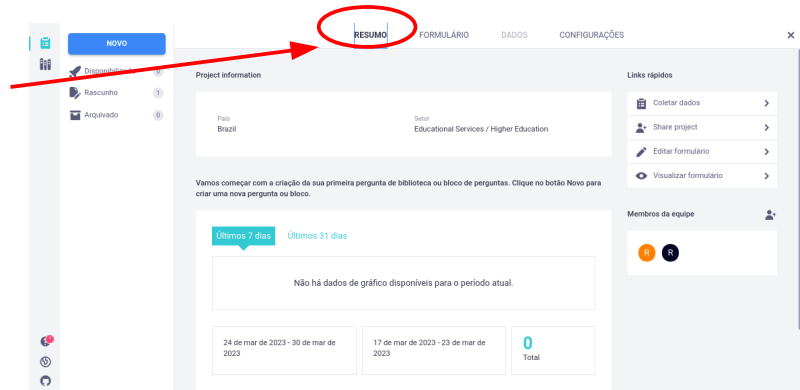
NOVO

Disponibiliz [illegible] 0
Rascunho 1
Arquivado 0

RESUMO FORMULÁRIO DADOS CONFIGURAÇÕES

Project information

País
Brazil

Setor
Educational Services / Higher Education

Vamos começar com a criação da sua primeira pergunta de biblioteca ou bloco de perguntas. Clique no botão Novo para criar uma nova pergunta ou bloco.

Últimos 7 dias Últimos 31 dias

Não há dados de gráfico disponíveis para o período atual.

24 de mar de 2023 - 30 de mar de 2023

17 de mar de 2023 - 23 de mar de 2023

0
Total

Links rápidos

Coletar dados
Share project
Editar formulário
Visualizar formulário

Membros da equipe

R R